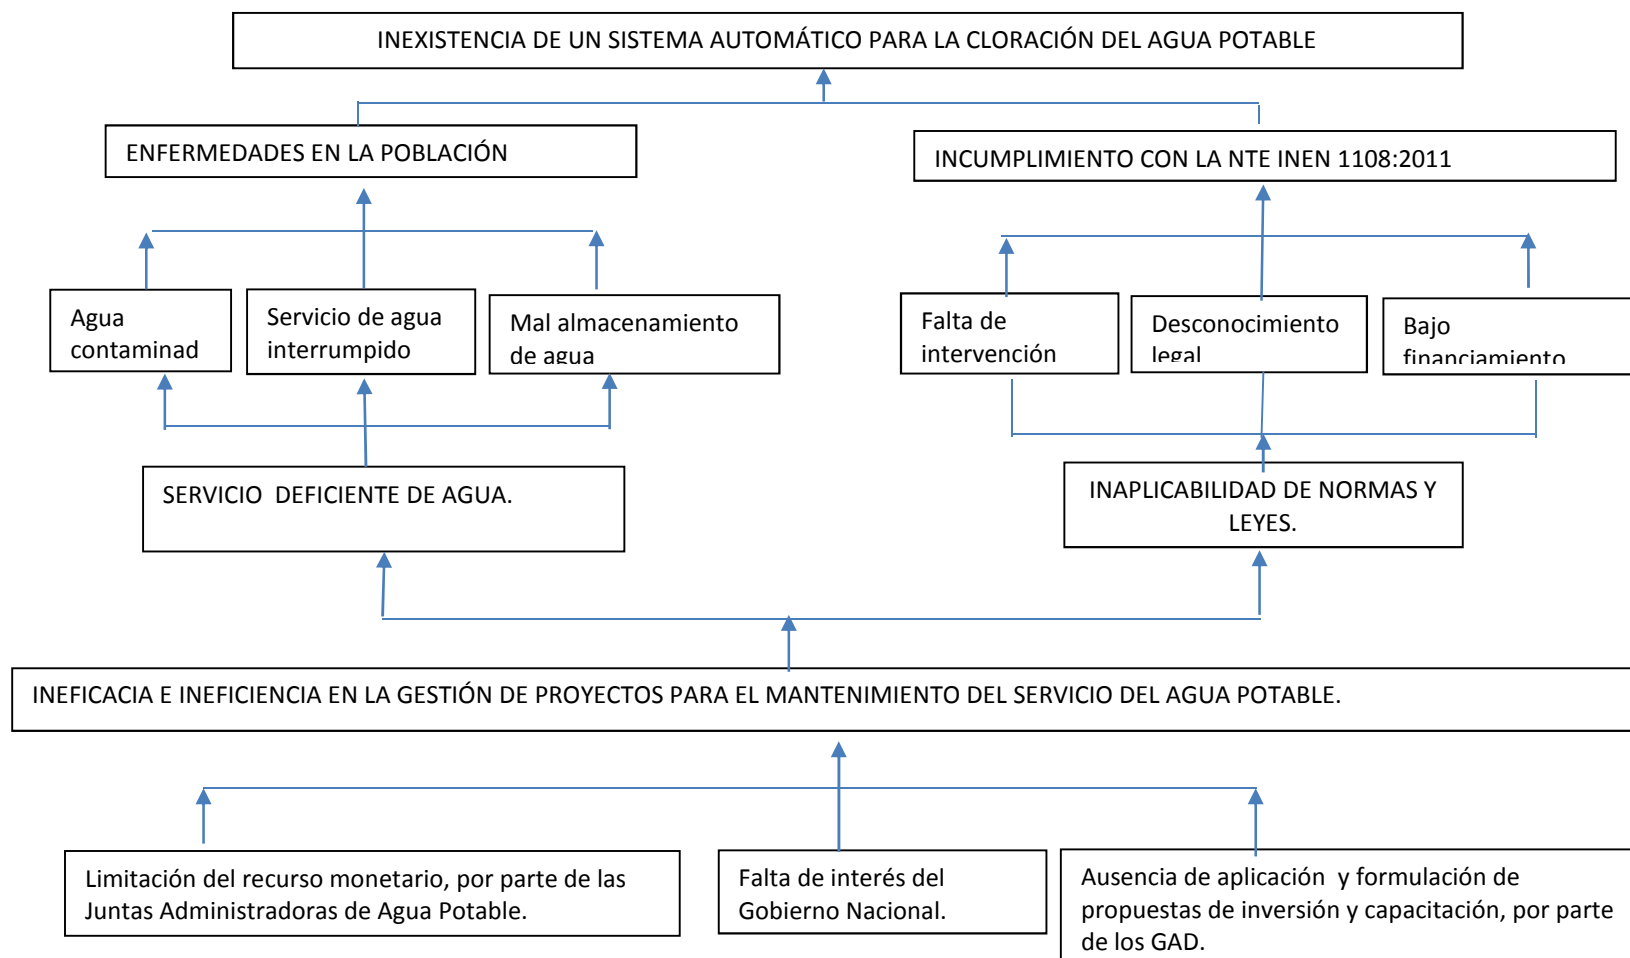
INEXISTENCIA DE UN SISTEMA AUTOMÁTICO PARA LA CLORACIÓN DEL AGUA POTABLE

ENFERMEDADES EN LA POBLACIÓN

INCUMPLIMIENTO CON LA NTE INEN 1108:2011

Agua contaminad

Servicio de agua interrumpido

Mal almacenamiento de agua

Falta de intervención

Desconocimiento legal

Bajo financiamiento

SERVICIO DEFICIENTE DE AGUA.

INAPLICABILIDAD DE NORMAS Y LEYES.

INEFICACIA E INEFICIENCIA EN LA GESTIÓN DE PROYECTOS PARA EL MANTENIMIENTO DEL SERVICIO DEL AGUA POTABLE.

Limitación del recurso monetario, por parte de las Juntas Administradoras de Agua Potable.

Falta de interés del Gobierno Nacional.

Ausencia de aplicación y formulación de propuestas de inversión y capacitación, por parte de los GAD.